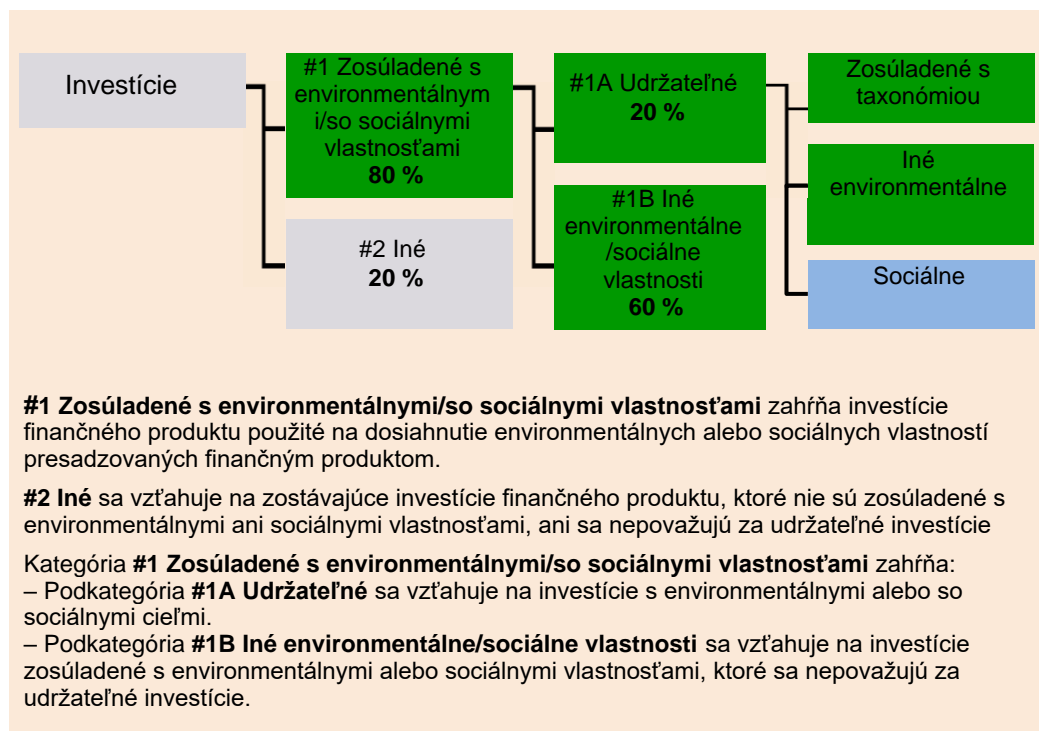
Investície

#1 Zosúladené s environmentálnym i/so sociálnymi vlastnosťami
**80 %**

#2 Iné
**20 %**

#1A Udržateľné
**20 %**

#1B Iné environmentálne /sociálne vlastnosti
**60 %**

Zosúladené s taxonómiou

Iné environmentálne

Sociálne

**#1 Zosúladené s environmentálnymi/so sociálnymi vlastnosťami** zahŕňa investície finančného produktu použité na dosiahnutie environmentálnych alebo sociálnych vlastností presadzovaných finančným produktom.

**#2 Iné** sa vzťahuje na zostávajúce investície finančného produktu, ktoré nie sú zosúladené s environmentálnymi ani sociálnymi vlastnosťami, ani sa nepovažujú za udržateľné investície

Kategória **#1 Zosúladené s environmentálnymi/so sociálnymi vlastnosťami** zahŕňa:
– Podkategória **#1A Udržateľné** sa vzťahuje na investície s environmentálnymi alebo so sociálnymi cieľmi.
– Podkategória **#1B Iné environmentálne/sociálne vlastnosti** sa vzťahuje na investície zosúladené s environmentálnymi alebo sociálnymi vlastnosťami, ktoré sa nepovažujú za udržateľné investície.